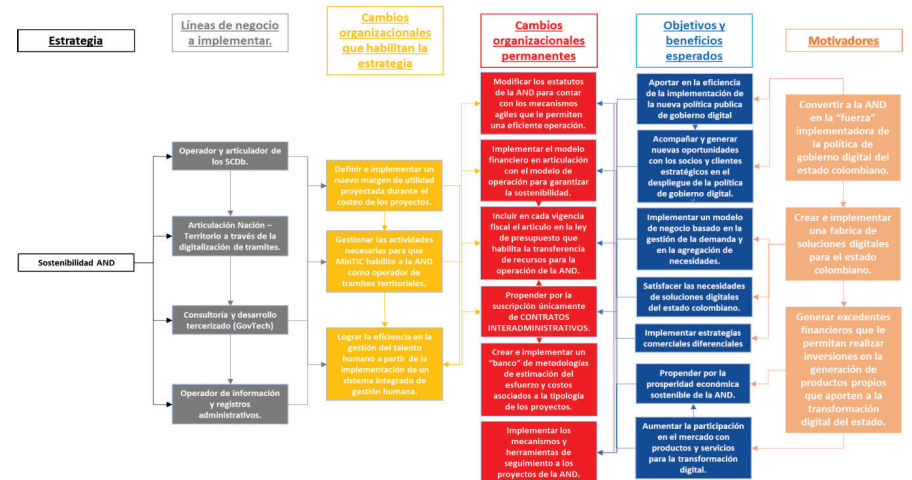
Estrategia

Líneas de negocio a implementar.

Cambios organizacionales que habilitan la estrategia

Cambios organizacionales permanentes

Objetivos y beneficios esperados

Motivadores

Sostenibilidad AND

Operador y articulador de los SCDb.

Articulación Nación – Territorio a través de la digitalización de tramites.

Consultoría y desarrollo tercerizado (GovTech)

Operador de información y registros administrativos.

Definir e implementar un nuevo margen de utilidad proyectada durante el costeo de los proyectos.

Gestionar las actividades necesarias para que MinTIC habilite a la AND como operador de tramites territoriales.

Lograr la eficiencia en la gestión del talento humano a partir de la implementación de un sistema integrado de gestión humana.

Modificar los estatutos de la AND para contar con los mecanismos agiles que le permiten una eficiente operación.

Implementar el modelo financiero en articulación con el modelo de operación para garantizar la sostenibilidad.

Incluir en cada vigencia fiscal el articulo en la ley de presupuesto que habilita la transferencia de recursos para la operación de la AND.

Propender por la suscripción únicamente de CONTRATOS INTERADMINISTRATIVOS.

Crear e implementar un "banco" de metodologías de estimación del esfuerzo y costos asociados a la tipología de los proyectos.

Implementar los mecanismos y herramientas de seguimiento a los proyectos de la AND.

Aportar en la eficiencia de la implementación de la nueva política publica de gobierno digital

Acompañar y generar nuevas oportunidades con los socios y clientes estratégicos en el despliegue de la política de gobierno digital.

Implementar un modelo de negocio basado en la gestión de la demanda y en la agregación de necesidades.

Satisfacer las necesidades de soluciones digitales del estado colombiano.

Implementar estrategias comerciales diferenciales

Propender por la prosperidad económica sostenible de la AND.

Aumentar la participación en el mercado con productos y servicios para la transformación digital.

Convertir a la AND en la "fuerza" implementadora de la política de gobierno digital del estado colombiano.

Crear e implementar una fabrica de soluciones digitales para el estado colombiano.

Generar excedentes financieros que le permitan realizar inversiones en la generación de productos propios que aporten a la transformación digital del estado.